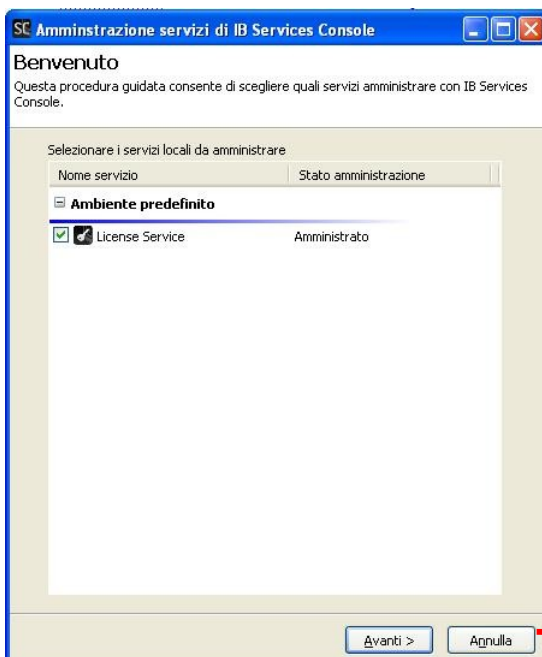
SC Amministrazione servizi di IB Services Console

Benvenuto

Questa procedura guidata consente di scegliere quali servizi amministrare con IB Services Console.

Selezionare i servizi locali da amministrare

| Nome servizio | Stato amministrazione |
|---|---|
| Ambiente predefinito | |
| License Service | Amministrato |

Avanti >
Annulla